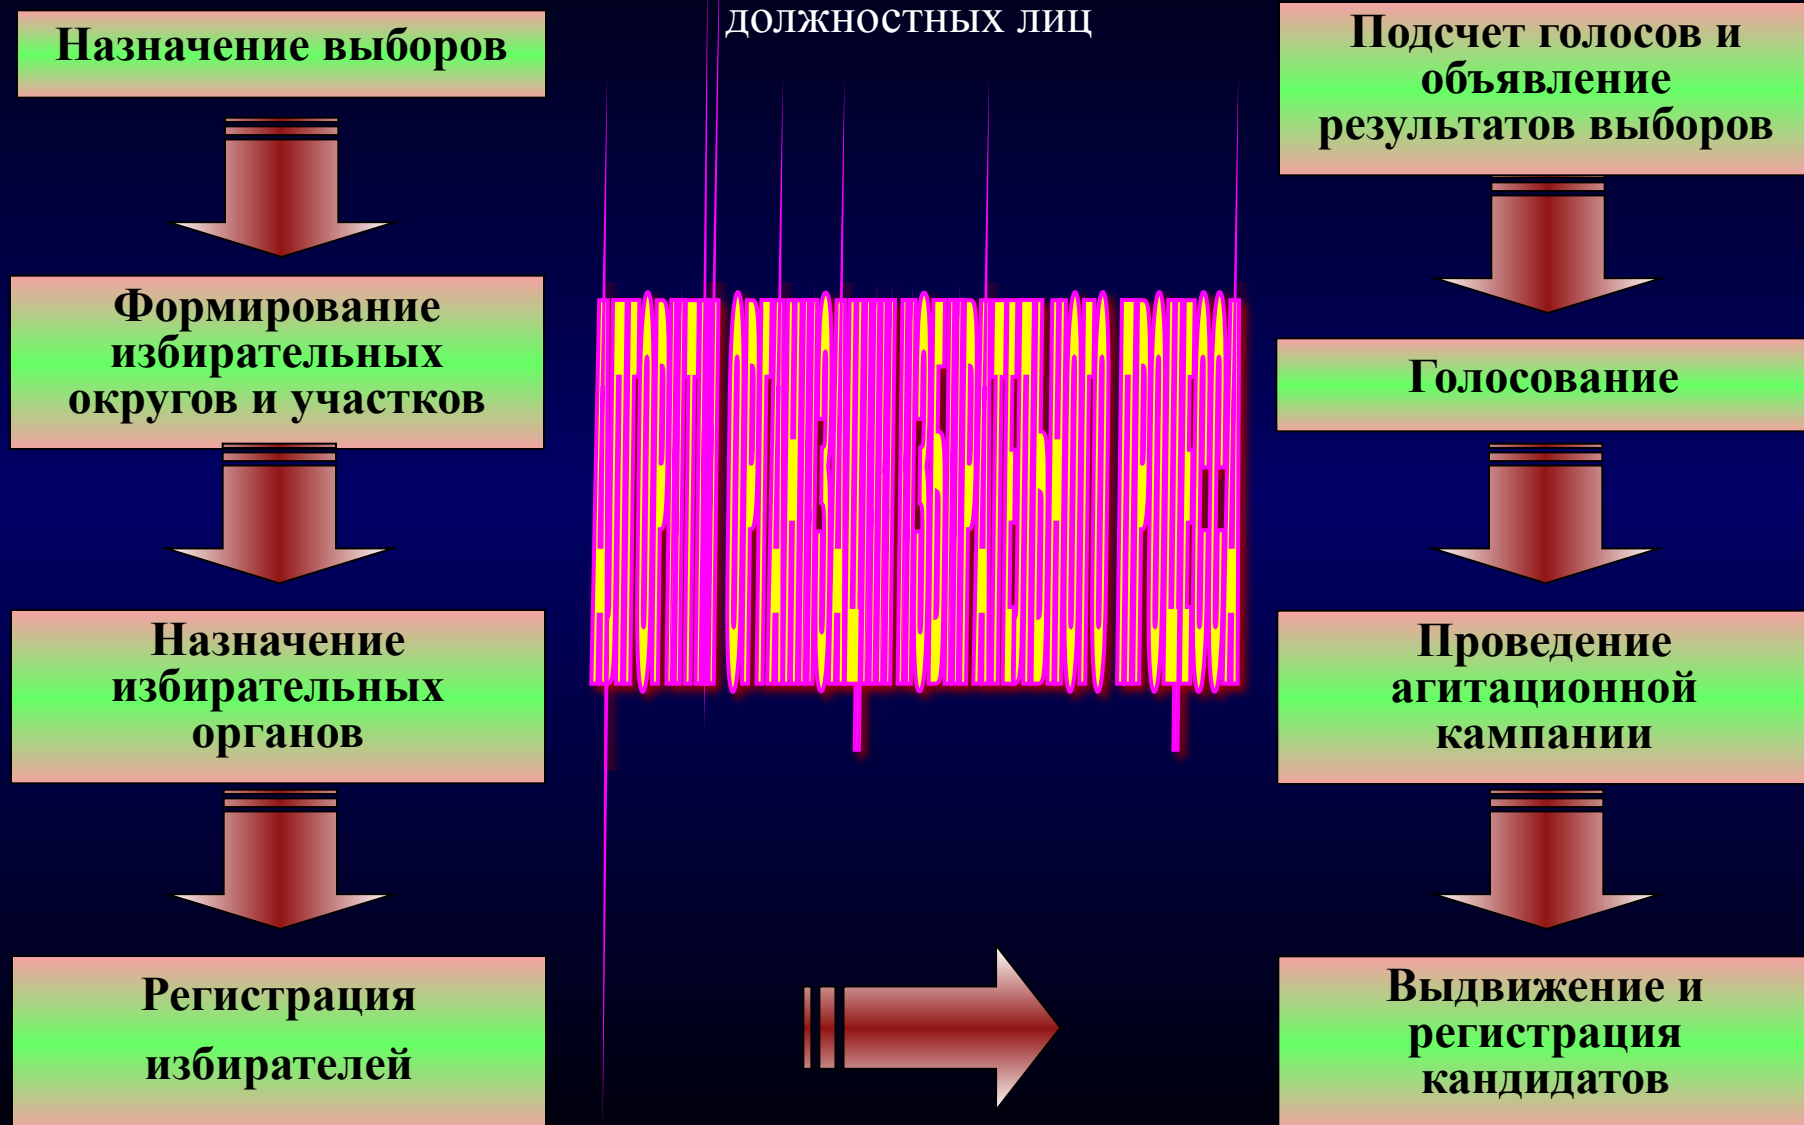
должностных лиц

Назначение выборов

Формирование избирательных округов и участков

Назначение избирательных органов

Регистрация избирателей

Алгоритм организации избирательного процесса

Подсчет голосов и объявление результатов выборов

Голосование

Проведение агитационной кампании

Выдвижение и регистрация кандидатов